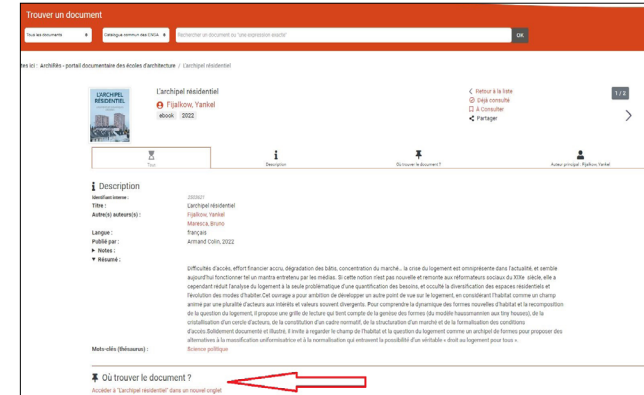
Trouver un document

Tous les documents
Catalogue commun des ENSA
Rechercher un document ou "une expression exacte"
OK

tes (ici) : Archirés - portail documentaire des écoles d'architecture / L'archipel résidentiel

L'ARCHIPEL RÉSIDENTIEL

L'archipel résidentiel
Fijalkow, Yankel
ebook 2022

Retour à la liste
Déjà consulté
A Consulter
Partager

1 / 2

Tous
Description
Où trouver le document ?
Auteur principal : Fijalkow, Yankel

Description

Identifiant interne : 2353621
Titre : L'archipel résidentiel
Auteur(s) auteurs(s) : Fijalkow, Yankel
Maresca, Bruno
Langue : français
Publié par : Armand Colin, 2022
Notes :
Résumé :

Difficultés d'accès, effort financier accru, dégradation des bâtis, concentration du marché... la crise du logement est omniprésente dans l'actualité, et semble aujourd'hui fonctionner tel un mantra entretenu par les médias. Si cette notion n'est pas nouvelle et remonte aux réformateurs sociaux du XIXe siècle, elle a cependant réduit l'analyse du logement à la seule problématique d'une quantification des besoins, et occulté la diversification des espaces résidentiels et l'évolution des modes d'habiter.Cet ouvrage a pour ambition de développer un autre point de vue sur le logement, en considérant l'habitat comme un champ animé par une pluralité d'acteurs aux intérêts et valeurs souvent divergents. Pour comprendre la dynamique des formes nouvelles d'habitat et la recomposition de la question du logement, il propose une grille de lecture qui tient compte de la genèse des formes (du modèle haussmannien aux tiny houses), de la cristallisation d'un cercle d'acteurs, de la constitution d'un cadre normatif, de la structuration d'un marché et de la formalisation des conditions d'accès.Solidement documenté et illustré, il invite à regarder le champ de l'habitat et la question du logement comme un archipel de formes pour proposer des alternatives à la massification uniformisatrice et à la normalisation qui entravent la possibilité d'un véritable « droit au logement pour tous ».

Mots-clés (thésaurus) : Science politique

Où trouver le document ?
Accéder à "L'archipel résidentiel" dans un nouvel onglet